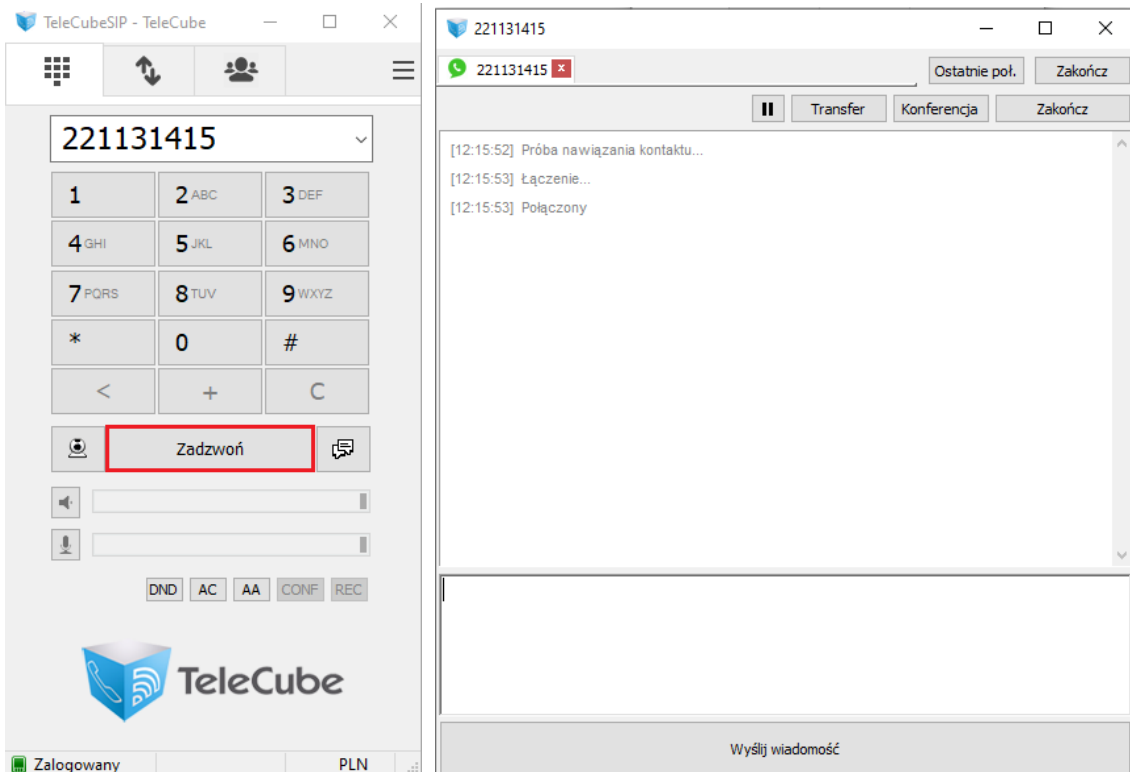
TeleCubeSIP - TeleCube

221131415

1
2 ABC
3 DEF
4 GHI
5 JKL
6 MNO
7 PQRS
8 TUV
9 WXYZ
*
0
#
<
+
C

Zadzwoń

DND
AC
AA
CONF
REC

TeleCube

Zalogowany
PLN

221131415

221131415

Ostatnie poł.
Zakończ

Transfer
Konferencja
Zakończ

[12:15:52] Próba nawiązania kontaktu...
[12:15:53] Łączenie...
[12:15:53] Połączony

Wyślij wiadomość